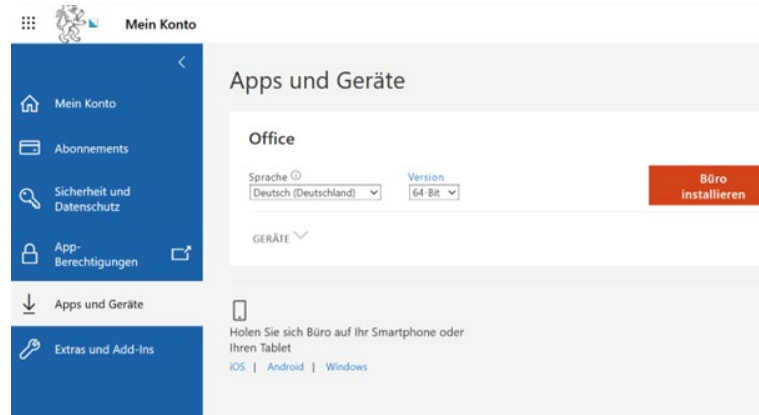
Mein Konto

Mein Konto

Abonnements

Sicherheit und Datenschutz

App-Berechtigungen

Apps und Geräte

Extras und Add-Ins

Apps und Geräte

Office

Sprache ⓘ
Deutsch (Deutschland)

Version
64-Bit

Büro installieren

GERÄTE

Holen Sie sich Büro auf Ihr Smartphone oder Ihren Tablet
iOS | Android | Windows